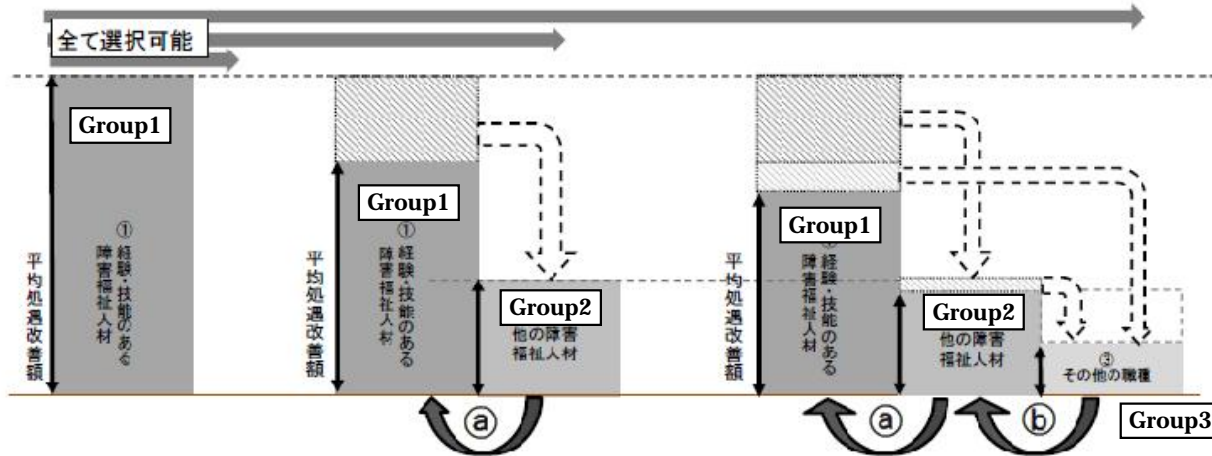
全て選択可能

Group1

平均処遇改善額

①
経験・技能のある障害福祉人材

Group1

平均処遇改善額

①
経験・技能のある障害福祉人材

Group2

他の障害福祉人材

ⓐ

Group1

平均処遇改善額

①
経験・技能のある障害福祉人材

Group2

他の障害福祉人材

③
その他の職種

ⓐ

ⓑ

Group3